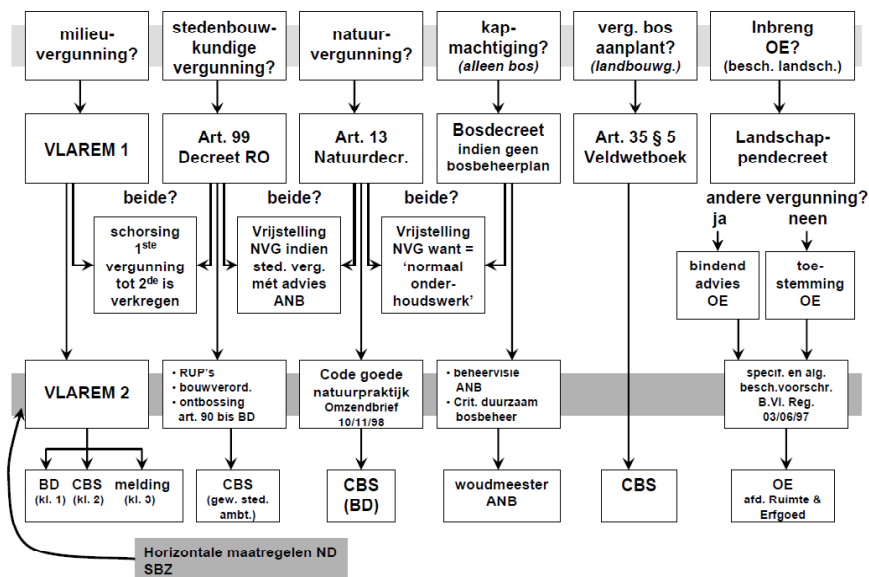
milieuvergunning?

stedenbouwkundige vergunning?

natuurvergunning?

kapmachtiging? (alleen bos)

verg. bos aanplant? (landbouwg.)

Inbreng OE? (besch. landsch.)

VLAREM 1

Art. 99 Decreet RO

Art. 13 Natuurdecr.

Bosdecreet indien geen bosbeheerplan

Art. 35 § 5 Veldwetboek

Landschappendecreet

beide?

beide?

beide?

andere vergunning?

ja

neen

schorsing 1$^{ste}$ vergunning tot 2$^{de}$ is verkregen

Vrijstelling NVG indien sted. verg. mét advies ANB

Vrijstelling NVG want = 'normaal onderhoudswerk'

bindend advies OE

toestemming OE

VLAREM 2

• RUP's
• bouwverord.
• ontbossing art. 90 bis BD

Code goede natuurpraktijk Omzendbrief 10/11/98

• beheervisie ANB
• Crit. duurzaam bosbeheer

specif. en alg. besch.voorschr. B.Vl. Reg. 03/06/97

BD (kl. 1)

CBS (kl. 2)

melding (kl. 3)

CBS (gew. sted. ambt.)

CBS (BD)

woudmeester ANB

CBS

OE afd. Ruimte & Erfgoed

Horizontale maatregelen ND SBZ